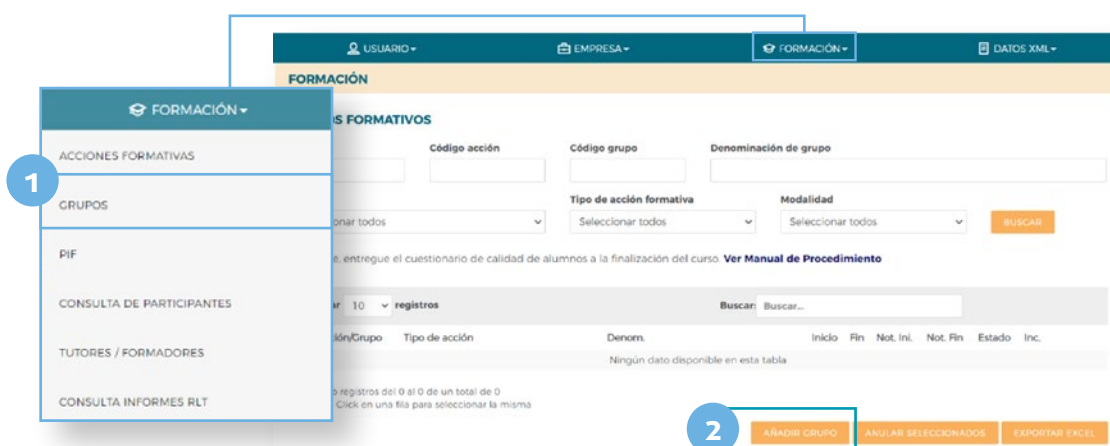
USUARIO ▾
EMPRESA ▾
FORMACIÓN ▾
DATOS XML ▾

FORMACIÓN

FORMACIÓN ▾

ACCIONES FORMATIVAS

1

GRUPOS

PIF

CONSULTA DE PARTICIPANTES

TUTORES / FORMADORES

CONSULTA INFORMES RLT

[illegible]S FORMATIVOS

Código acción
Código grupo
Denominación de grupo

Tipo de acción formativa
Modalidad

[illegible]onar todos
Seleccionar todos
Seleccionar todos
BUSCAR

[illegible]e, entregue el cuestionario de calidad de alumnos a la finalización del curso. **Ver Manual de Procedimiento**

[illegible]r 10 registros
Buscar: Buscar...

| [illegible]ión/Grupo | Tipo de acción | Denom. | Inicio | Fin | Not. Ini. | Not. Fin | Estado | Inc. |
|---|---|---|---|---|---|---|---|---|
| Ningún dato disponible en esta tabla | | | | | | | | |

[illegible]o registros del 0 al 0 de un total de 0
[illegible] Click en una fila para seleccionar la misma

2
AÑADIR GRUPO
ANULAR SELECCIONADOS
EXPORTAR EXCEL